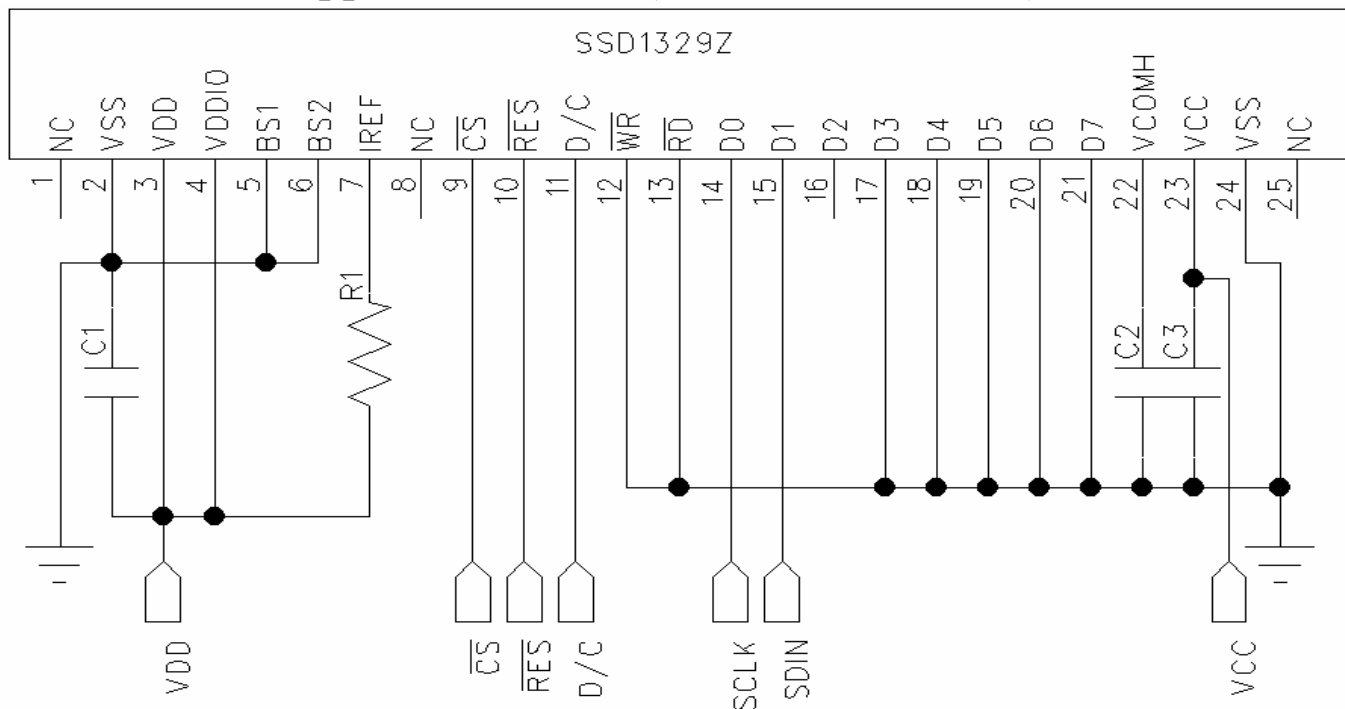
SSD1329Z

NC
VSS
VDD
VDDIO
BS1
BS2
IREF
NC
$\overline{CS}$
$\overline{RES}$
D/C
$\overline{WR}$
$\overline{RD}$
D0
D1
D2
D3
D4
D5
D6
D7
VCOMH
VCC
VSS
NC

1
2
3
4
5
6
7
8
9
10
11
12
13
14
15
16
17
18
19
20
21
22
23
24
25

C1
R1
C2
C3

VDD
$\overline{CS}$
$\overline{RES}$
D/C
SCLK
SDIN
VCC